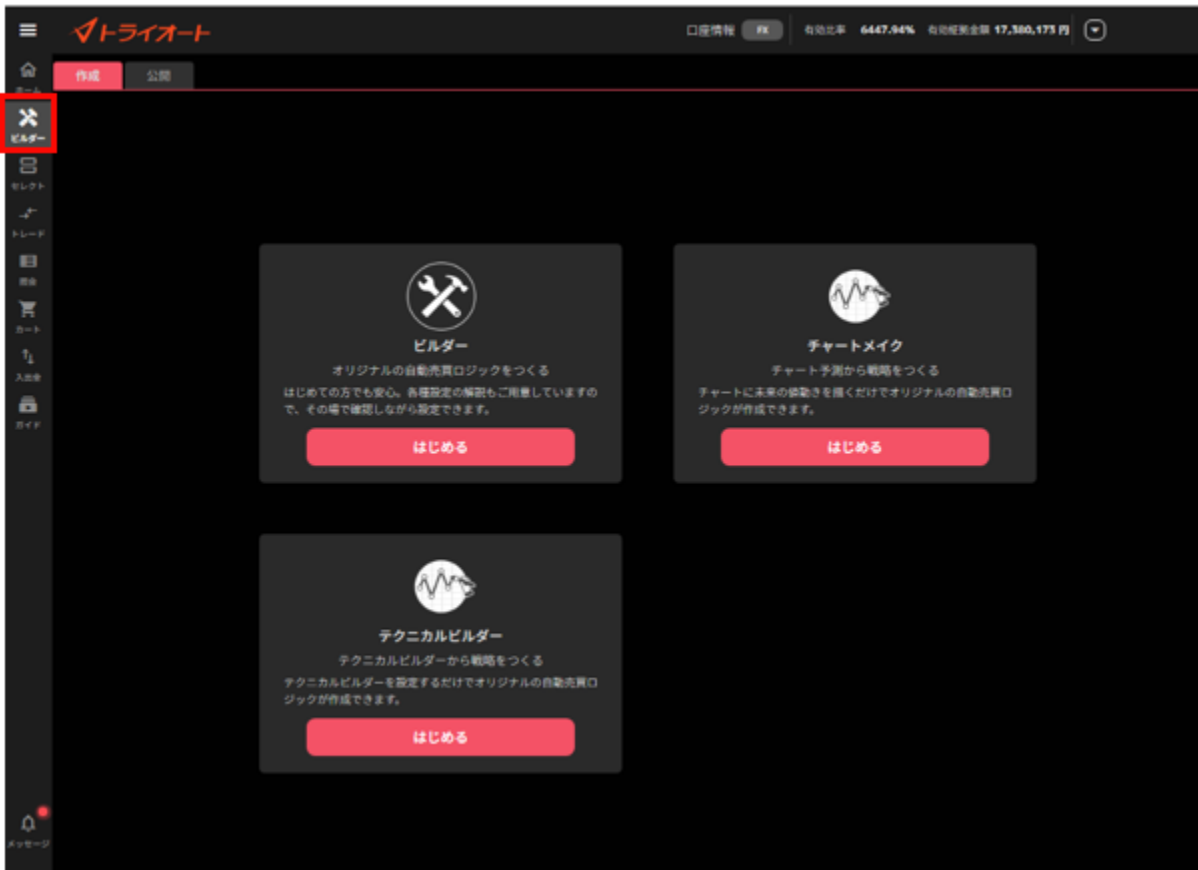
トライオート

口座情報 FX 有効比率 6447.94% 有効証拠金額 17,380,173 円

ホーム
ビルダー
セレクト
トレード
照会
カート
入出金
ガイド
メッセージ

作成 公開

ビルダー
オリジナルの自動売買ロジックをつくる
はじめての方でも安心。各種設定の解説もご用意していますので、その場で確認しながら設定できます。
はじめる

チャートメイク
チャート予測から戦略をつくる
チャートに未来の値動きを描くだけでオリジナルの自動売買ロジックが作成できます。
はじめる

テクニカルビルダー
テクニカルビルダーから戦略をつくる
テクニカルビルダーを設定するだけでオリジナルの自動売買ロジックが作成できます。
はじめる